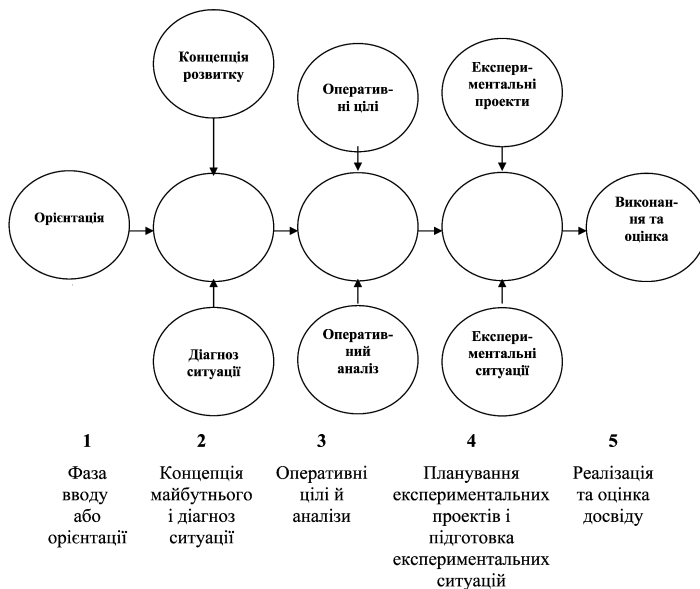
Концепція розвитку

Оперативні цілі

Експериментальні проекти

Орієнтація

Виконання та оцінка

Діагноз ситуації

Оперативний аналіз

Експериментальні ситуації

1

Фаза вводу або орієнтації

2

Концепція майбутнього і діагноз ситуації

3

Оперативні цілі й аналізи

4

Планування експериментальних проектів і підготовка експериментальних ситуацій

5

Реалізація та оцінка досвіду